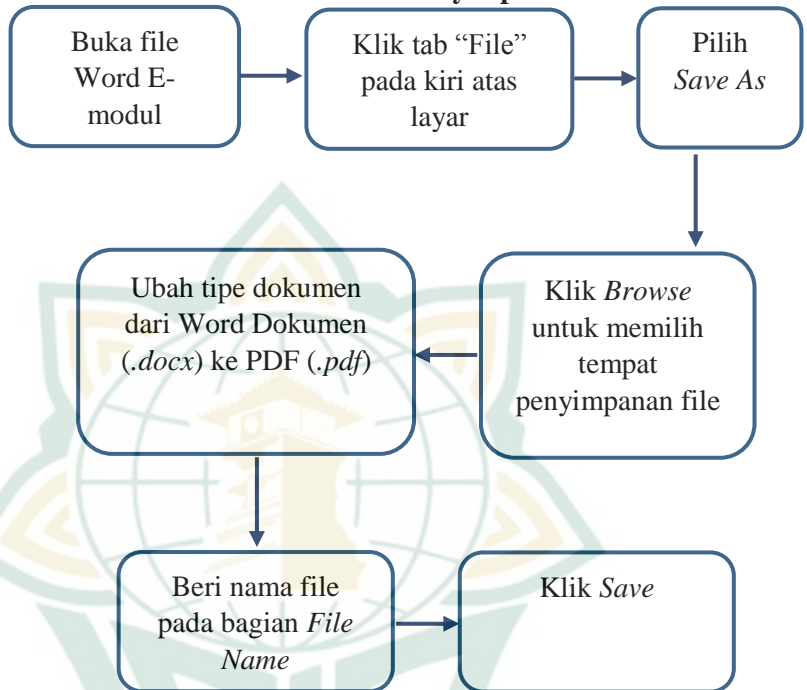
Buka file Word E-modul

Klik tab “File” pada kiri atas layar

Pilih *Save As*

Klik *Browse* untuk memilih tempat penyimpanan file

Ubah tipe dokumen dari Word Dokumen (*.docx*) ke PDF (*.pdf*)

Beri nama file pada bagian *File Name*

Klik *Save*